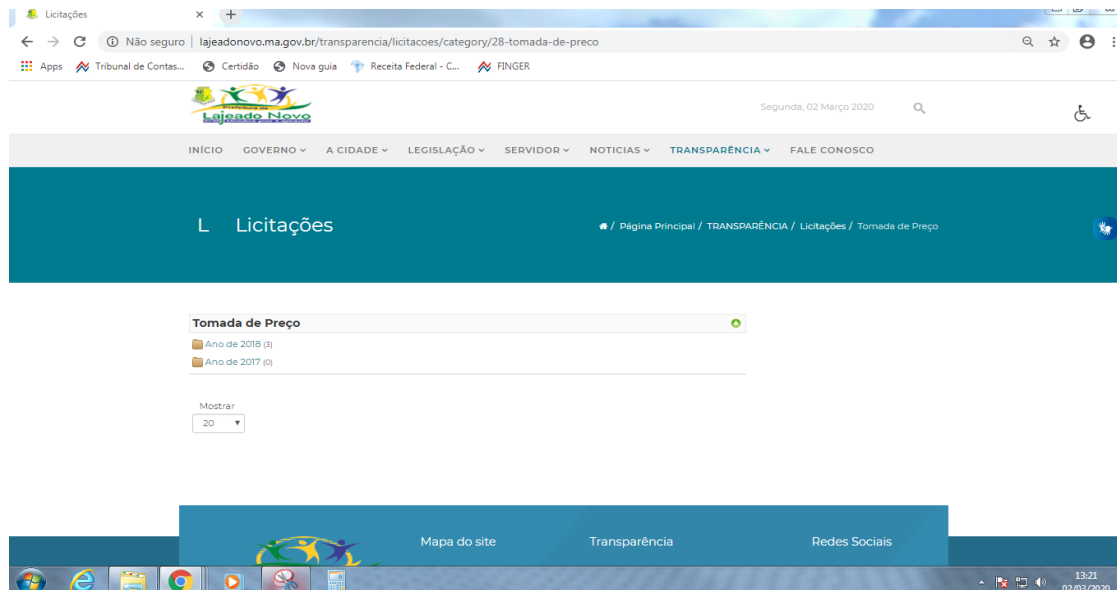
Licitações
Não seguro | lajeadonovo.ma.gov.br/transparencia/licitacoes/category/28-tomada-de-preco
Apps Tribunal de Contas... Certidão Nova guia Receita Federal - C... FINGER

Prefeitura de Lajeado Novo

Segunda, 02 Março 2020

INÍCIO GOVERNO A CIDADE LEGISLAÇÃO SERVIDOR NOTICIAS TRANSPARÊNCIA FALE CONOSCO

L Licitações

Página Principal / TRANSPARÊNCIA / Licitações / Tomada de Preço

Tomada de Preço
Ano de 2018 (3)
Ano de 2017 (0)

Mostrar
20

Mapa do site
Transparência
Redes Sociais

13:21
02/03/2020